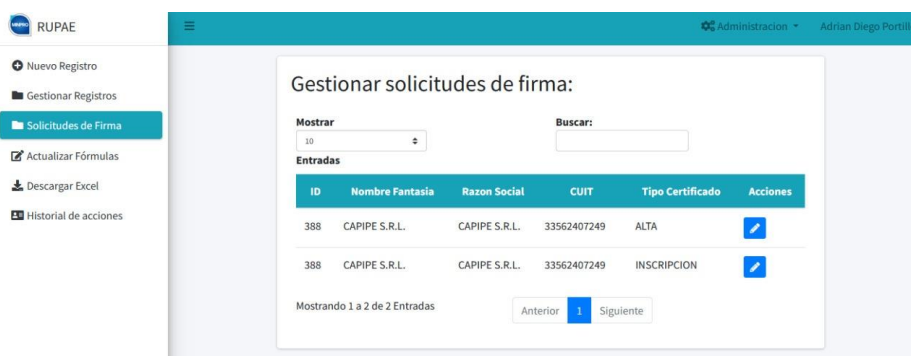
RUPAE

≡

Administracion ▾ Adrian Diego Portil

Nuevo Registro
Gestionar Registros
Solicitudes de Firma
Actualizar Fórmulas
Descargar Excel
Historial de acciones

Gestionar solicitudes de firma:

Mostrar
10
Entradas

Buscar:

| ID | Nombre Fantasia | Razon Social | CUIT | Tipo Certificado | Acciones |
|---|---|---|---|---|---|
| 388 | CAPIPE S.R.L. | CAPIPE S.R.L. | 33562407249 | ALTA | |
| 388 | CAPIPE S.R.L. | CAPIPE S.R.L. | 33562407249 | INSCRIPCION | |

Mostrando 1 a 2 de 2 Entradas

Anterior 1 Siguiente